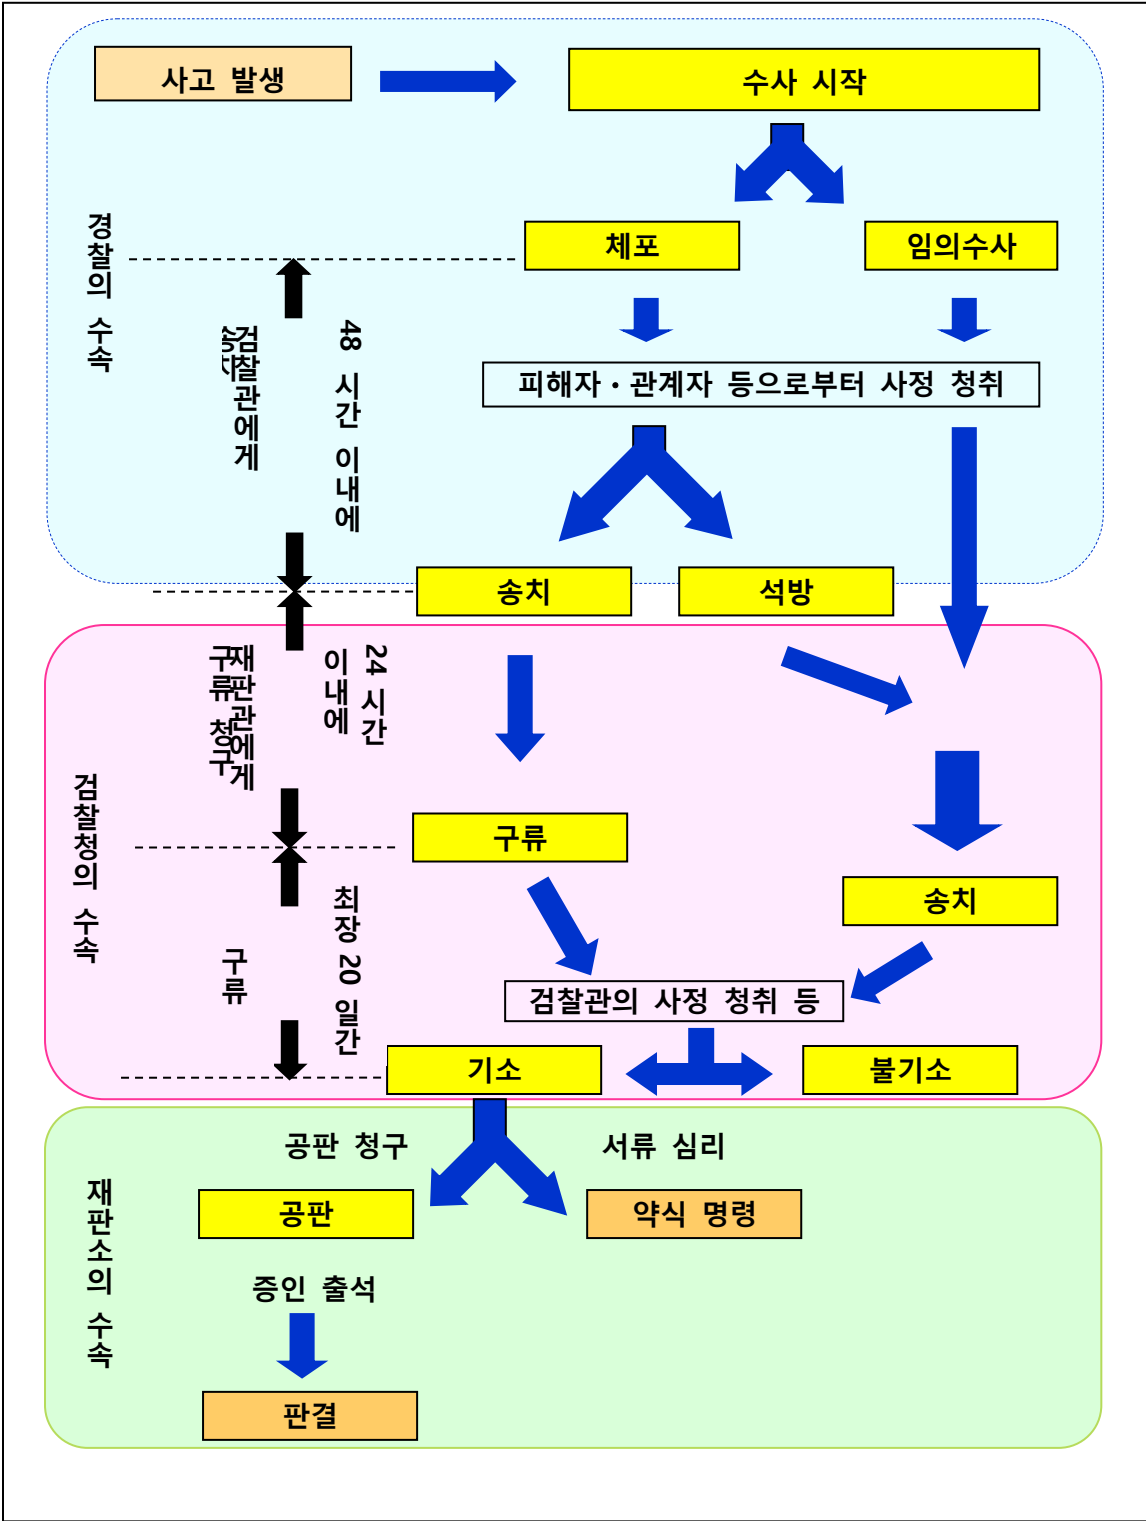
사고 발생

수사 시작

경찰의 수속

체포

임의수사

검찰관에게 송치

48 시간 이내에

피해자・관계자 등으로부터 사정 청취

송치

석방

재판관에게 구류 청구

24 시간 이내에

검찰청의 수속

구류

송치

구류

최장 20 일간

검찰관의 사정 청취 등

기소

불기소

공판 청구

서류 심리

재판소의 수속

공판

약식 명령

증인 출석

판결